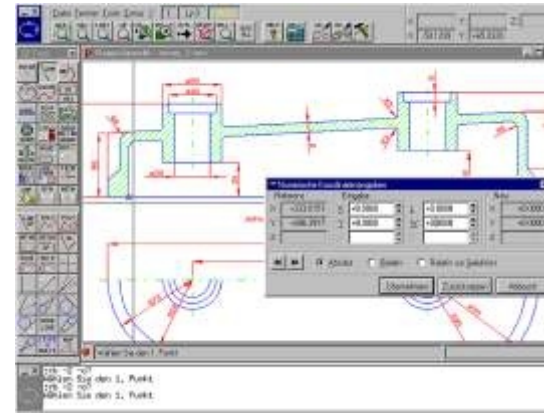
Datei Fenster Zoom Zeige 2

Numerische Koordinateneingaben

Absolut

Relativ

Relativ zur Selektion

Übernehmen

Zurücksetzen

Abbruch

Wählen Sie den 1. Punkt

Wählen Sie den 1. Punkt

Wählen Sie den 1. Punkt